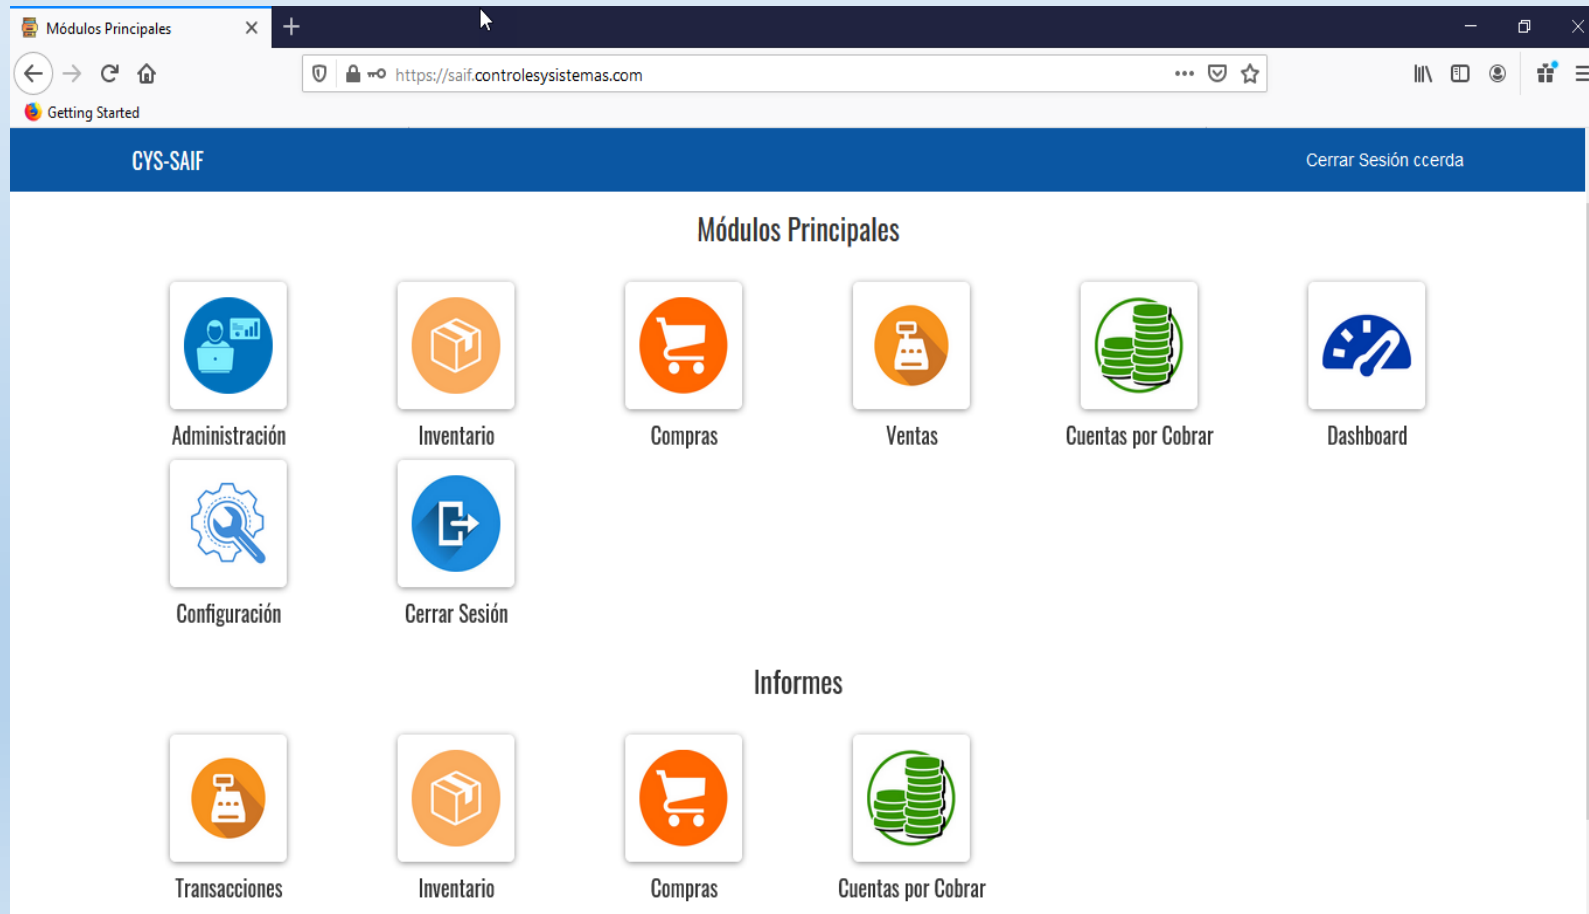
Módulos Principales

https://saif.controlesysistemas.com

Getting Started

CYS-SAIF

Cerrar Sesión ccerda

Módulos Principales

Administración

Inventario

Compras

Ventas

Cuentas por Cobrar

Dashboard

Configuración

Cerrar Sesión

Informes

Transacciones

Inventario

Compras

Cuentas por Cobrar